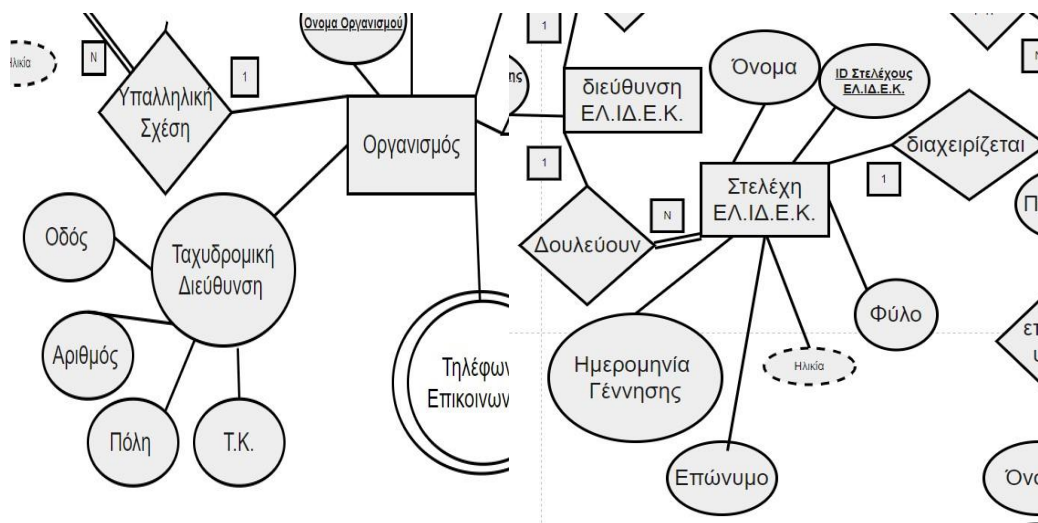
Ηλικία
N
Υπαλληλική Σχέση
1
Όνομα Οργανισμού
Οργανισμός
Οδός
Ταχυδρομική Διεύθυνση
Αριθμός
Πόλη
Τ.Κ.
Τηλέφων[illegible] Επικοινων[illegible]

1
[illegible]ης
διεύθυνση ΕΛ.ΙΔ.Ε.Κ.
Όνομα
ID Στελέχους ΕΛ.ΙΔ.Ε.Κ.
N
διαχειρίζεται
1
1
Στελέχη ΕΛ.ΙΔ.Ε.Κ.
N
Δουλεύουν
Π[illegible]
Φύλο
ετ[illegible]
Ημερομηνία Γέννησης
Ηλικία
Επώνυμο
Ονο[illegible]